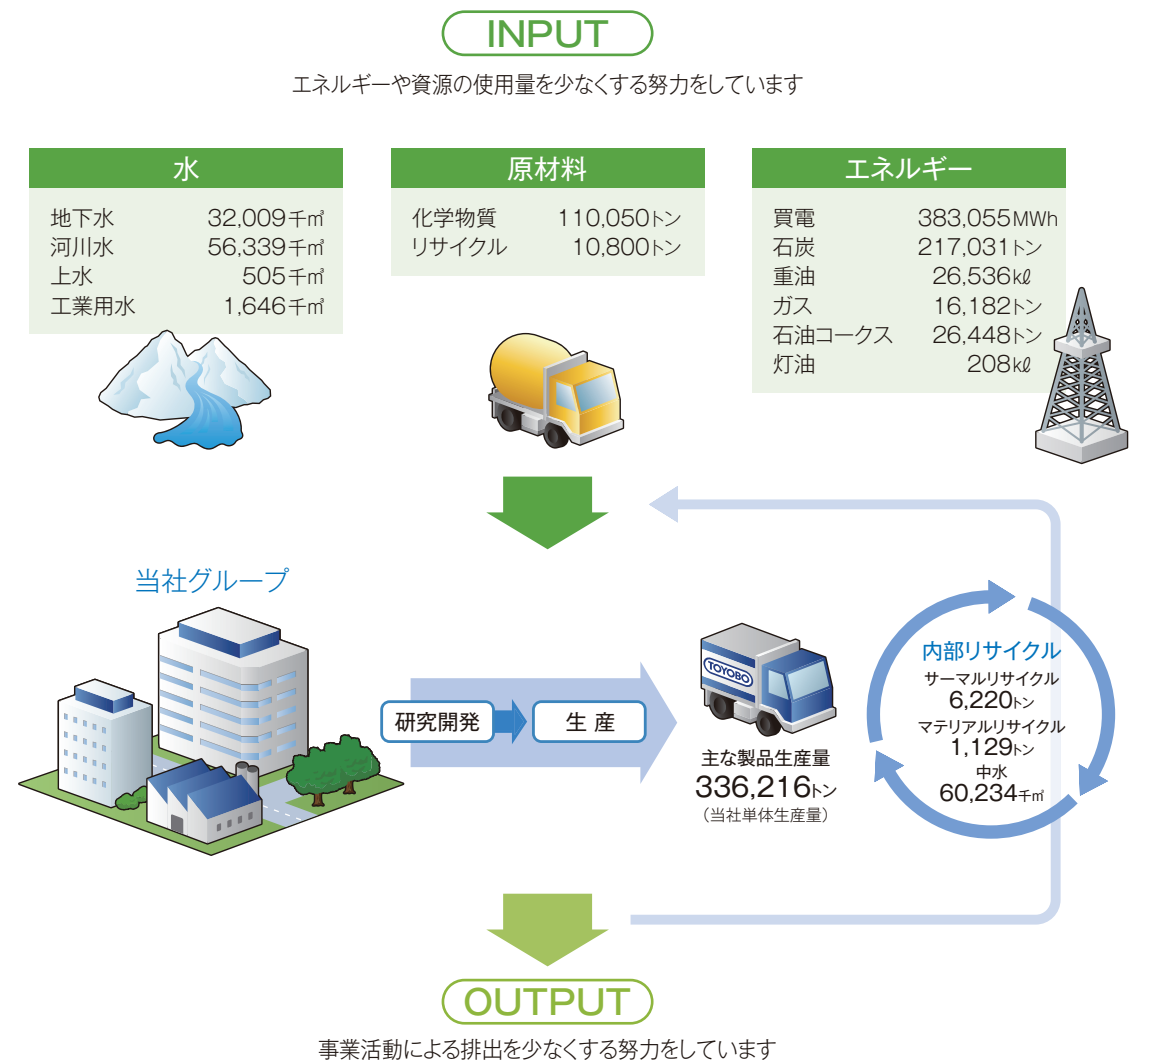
INPUT

エネルギーや資源の使用量を少なくする努力をしています

水

| | |
|---|---|
| 地下水 | 32,009千㎥ |
| 河川水 | 56,339千㎥ |
| 上水 | 505千㎥ |
| 工業用水 | 1,646千㎥ |

原材料

| | |
|---|---|
| 化学物質 | 110,050トン |
| リサイクル | 10,800トン |

エネルギー

| | |
|---|---|
| 買電 | 383,055MWh |
| 石炭 | 217,031トン |
| 重油 | 26,536kℓ |
| ガス | 16,182トン |
| 石油コークス | 26,448トン |
| 灯油 | 208kℓ |

当社グループ

研究開発

生 産

TOYOBO

主な製品生産量
336,216トン
(当社単体生産量)

内部リサイクル
サーマルリサイクル
6,220トン
マテリアルリサイクル
1,129トン
中水
60,234千㎥

OUTPUT

事業活動による排出を少なくする努力をしています